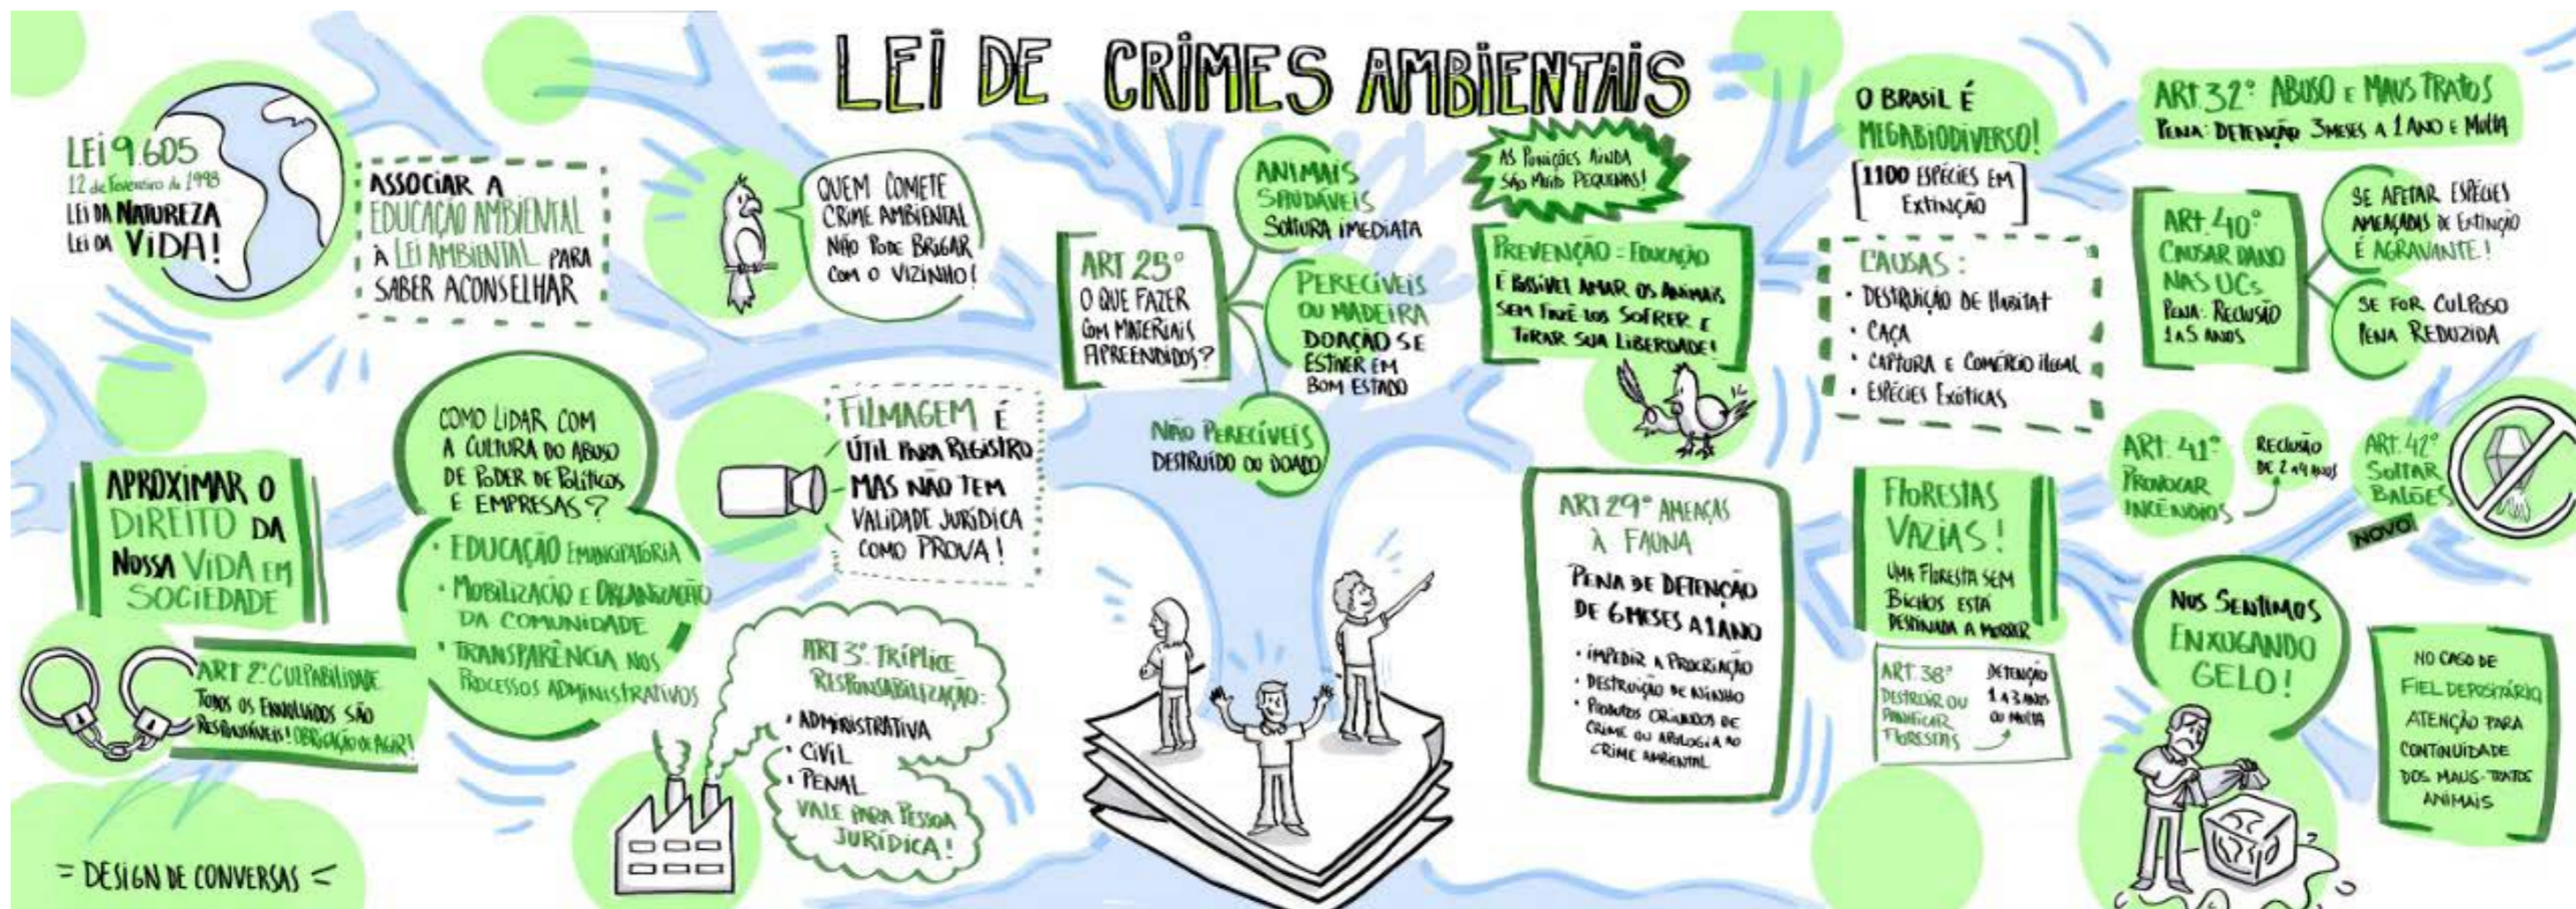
LEI DE CRIMES AMBIENTAIS

LEI 9.605
12 de Fevereiro de 1998
LEI DA NATUREZA
LEI DA VIDA!

ASSOCIAR A EDUCAÇÃO AMBIENTAL À LEI AMBIENTAL PARA SABER ACONSELHAR

QUEM COMETE CRIME AMBIENTAL NÃO PODE BRIGAR COM O VIZINHO!

APROXIMAR O DIREITO DA NOSSA VIDA EM SOCIEDADE

COMO LIDAR COM A CULTURA DO ABUSO DE PODER DE POLÍTICOS E EMPRESAS?

· EDUCAÇÃO EMANCIPATÓRIA
· MOBILIZAÇÃO E ORGANIZAÇÃO DA COMUNIDADE
· TRANSPARÊNCIA NOS PROCESSOS ADMINISTRATIVOS

FILMAGEM É ÚTIL PARA REGISTRO MAS NÃO TEM VALIDADE JURÍDICA COMO PROVA!

ART 2° CULPABILIDADE
TODOS OS ENVOLVIDOS SÃO RESPONSÁVEIS! OBRIGAÇÃO DE AGIR!

ART 3° TRÍPLICE RESPONSABILIZAÇÃO:
· ADMINISTRATIVA
· CIVIL
· PENAL
VALE PARA PESSOA JURÍDICA!

= DESIGN DE CONVERSAS =

ART 25°
O QUE FAZER COM MATERIAIS APREENDIDOS?

ANIMAIS SAUDÁVEIS
SOLTURA IMEDIATA

PERECÍVEIS OU MADEIRA
DOAÇÃO SE ESTIVER EM BOM ESTADO

NÃO PERECÍVEIS
DESTRUÍDO OU DOADO

AS PUNIÇÕES AINDA SÃO MUITO PEQUENAS!

PREVENÇÃO = EDUCAÇÃO
É POSSÍVEL AMAR OS ANIMAIS SEM FAZÊ-LOS SOFRER E TIRAR SUA LIBERDADE!

ART 29° AMEAÇAS À FAUNA
PENA DE DETENÇÃO DE 6 MESES A 1 ANO
· IMPEDIR A PROCRIAÇÃO
· DESTRUIÇÃO DE NINHO
· PRODUTOS ORIUNDOS DE CRIME OU APOLOGIA AO CRIME AMBIENTAL

O BRASIL É MEGABIODIVERSO!
1100 ESPÉCIES EM EXTINÇÃO

CAUSAS:
· DESTRUIÇÃO DE HABITAT
· CAÇA
· CAPTURA E COMÉRCIO ILEGAL
· ESPÉCIES EXÓTICAS

FLORESTAS VAZIAS!
UMA FLORESTA SEM BICHOS ESTÁ DESTINADA A MORRER

ART 38°
DESTRUIR OU DANIFICAR FLORESTAS
DETENÇÃO 1 A 3 ANOS OU MULTA

ART 32° ABUSO E MAUS TRATOS
PENA: DETENÇÃO 3 MESES A 1 ANO E MULTA

ART 40°
CAUSAR DANO NAS UCs
PENA: RECLUSÃO 1 A 5 ANOS

SE AFETAR ESPÉCIES AMEAÇADAS DE EXTINÇÃO É AGRAVANTE!

SE FOR CULPOSO PENA REDUZIDA

ART 41°
PROVOCAR INCÊNDIOS
RECLUSÃO DE 2 A 4 ANOS

ART 42°
SOLTAR BALÕES
NOVO

NOS SENTIMOS ENXUGANDO GELO!

NO CASO DE FIEL DEPOSITÁRIO ATENÇÃO PARA CONTINUIDADE DOS MAUS-TRATOS ANIMAIS